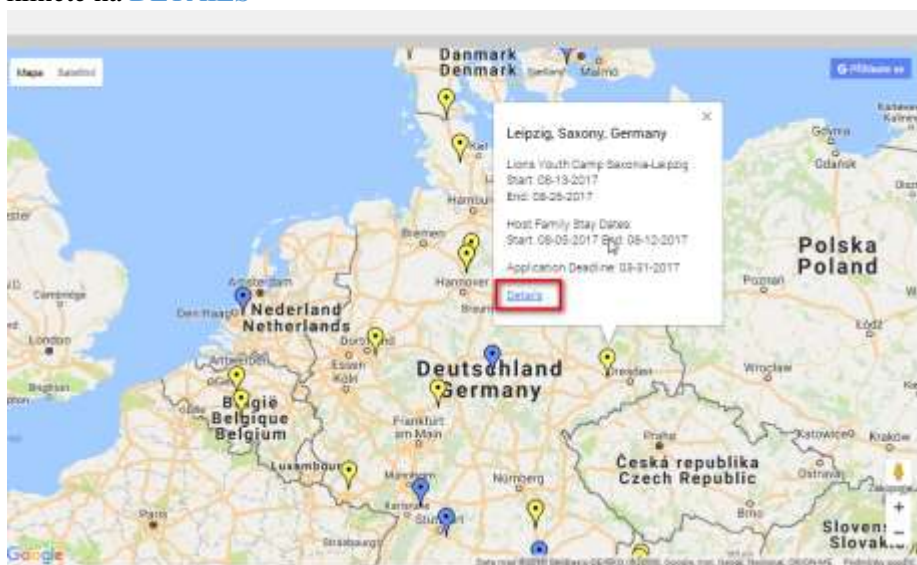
Mapa Satelitní

Leipzig, Saxony, Germany

Lions Youth Camp Saxonia-Leipzig
Start: 08-13-2017
End: 08-26-2017

Host Family Stay Dates:
Start: 08-05-2017 End: 08-12-2017

Application Deadline: 03-31-2017

Details

Danmark
Denmark
Malmö
Kiel
Hamburg
Bremen
Hannover
Amsterdam
Den Haag
Nederland
Netherlands
London
Cambridge
Antwerpen
Essen
Köln
Dortmund
Deutschland
Germany
België
Belgique
Belgium
Frankfurt am Main
Luxembourg
Nürnberg
Karlsruhe
Stuttgart
Paris
Strasbourg
Dresden
Wrocław
Polska
Poland
Poznań
Gdynia
Gdańsk
Łódź
Katowice
Kraków
Ostrava
Praha
Česká republika
Czech Republic
Brno
Slovens
Slovaki
Google
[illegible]